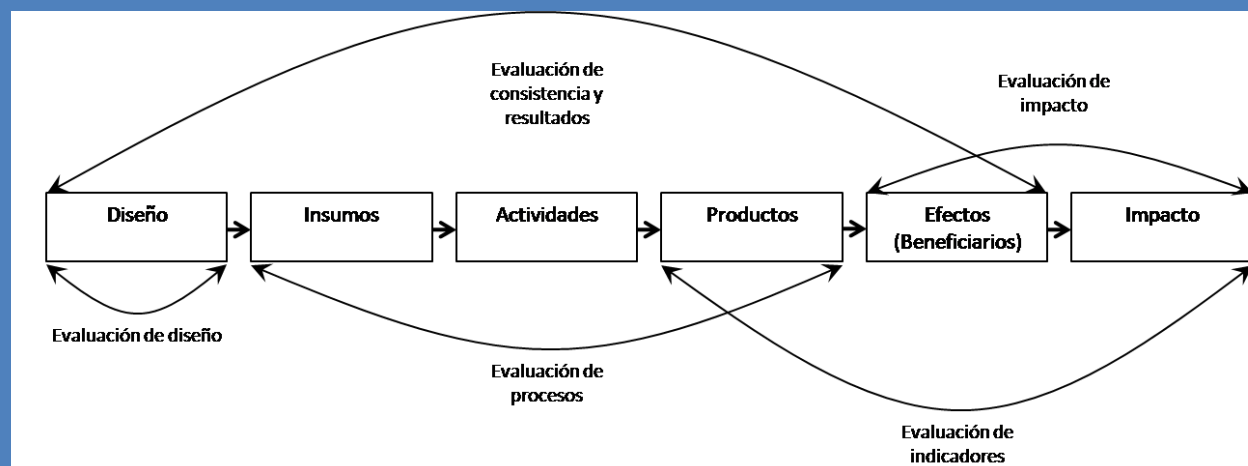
Evaluación de consistencia y resultados

Evaluación de impacto

Diseño

Insumos

Actividades

Productos

Efectos (Beneficiarios)

Impacto

Evaluación de diseño

Evaluación de procesos

Evaluación de indicadores